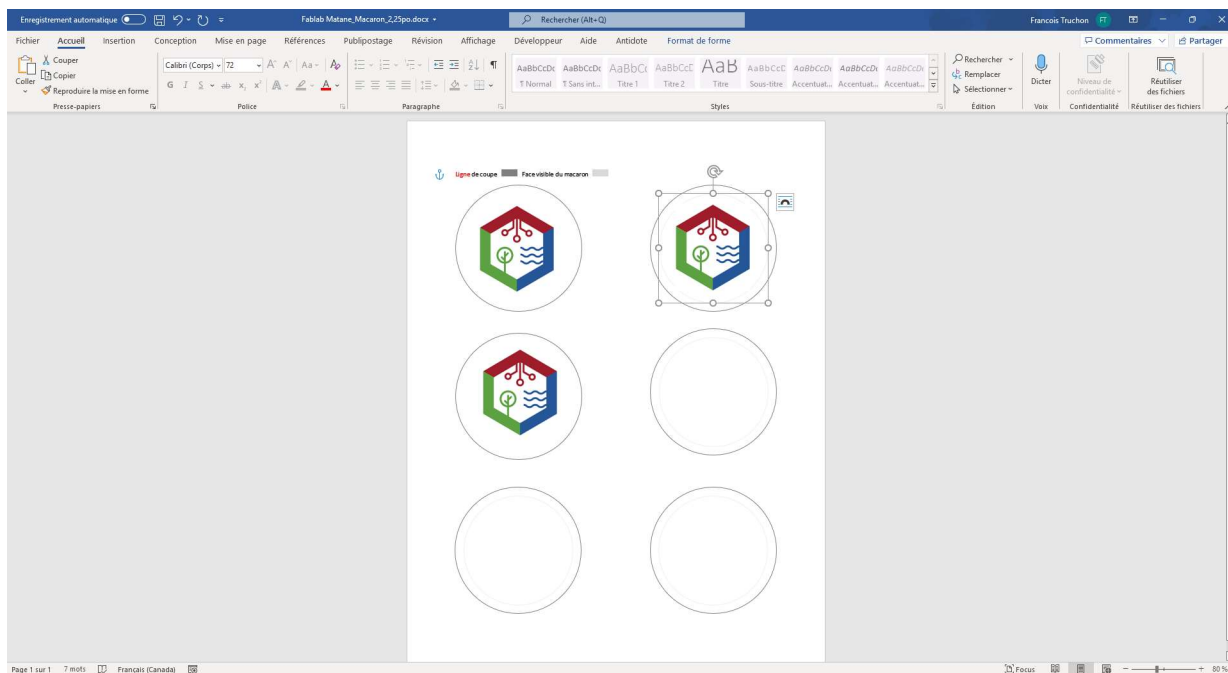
Enregistrement automatique Fablab Matane_Macaron_2,25po.docx Rechercher (Alt+Q) Francois Truchon FT

Fichier Accueil Insertion Conception Mise en page Références Publipostage Révision Affichage Développeur Aide Antidote Format de forme Commentaires Partager

Coller Couper Copier Reproduire la mise en forme Presse-papiers

Calibri (Corps) 72 Police

Paragraphe

AaBbCcDc ¶ Normal AaBbCcDc ¶ Sans int... AaBbCc Titre 1 AaBbCcE Titre 2 AaB Titre AaBbCcD Sous-titre AaBbCcDc Accentuat... AaBbCcDc Accentuat... AaBbCcDc Accentuat... Styles

Rechercher Remplacer Sélectionner Édition

Dicter Voix

Niveau de confidentialité Confidentialité

Réutiliser des fichiers Réutiliser des fichiers

Ligne de coupe Face visible du macaron

Page 1 sur 1 7 mots Français (Canada) Focus 80 %